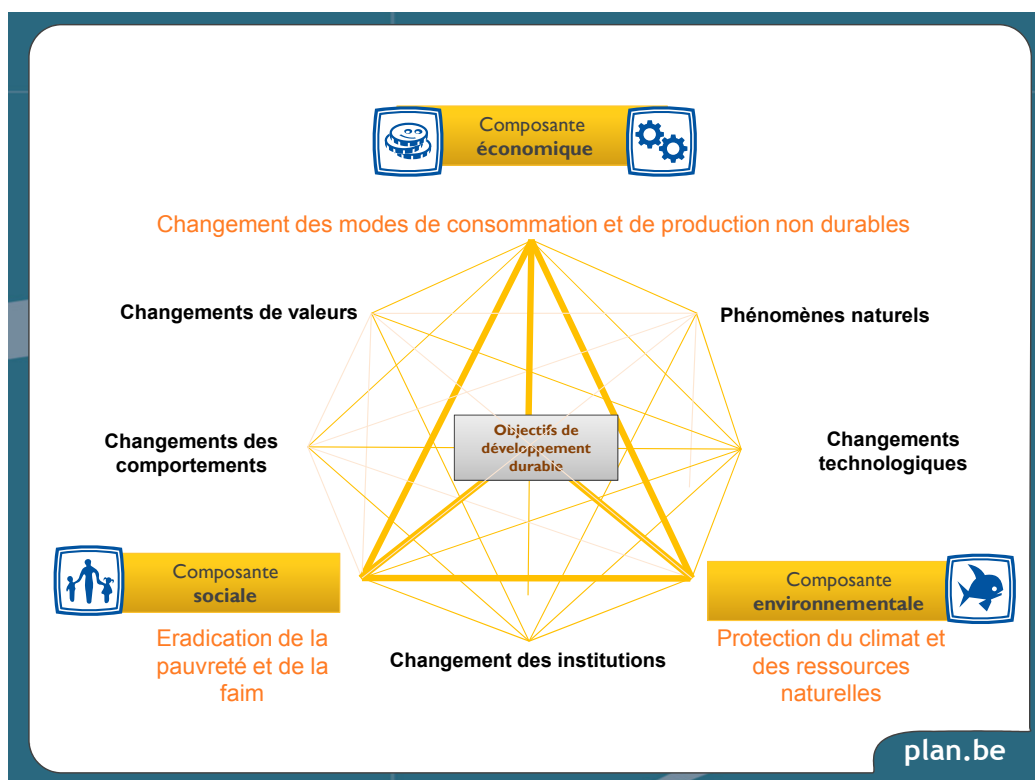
Composante
économique

Changement des modes de consommation et de production non durables

Changements de valeurs

Phénomènes naturels

Changements des comportements

Objectifs de développement durable

Changements technologiques

Composante
sociale

Composante
environnementale

Eradication de la pauvreté et de la faim

Changement des institutions

Protection du climat et des ressources naturelles

plan.be